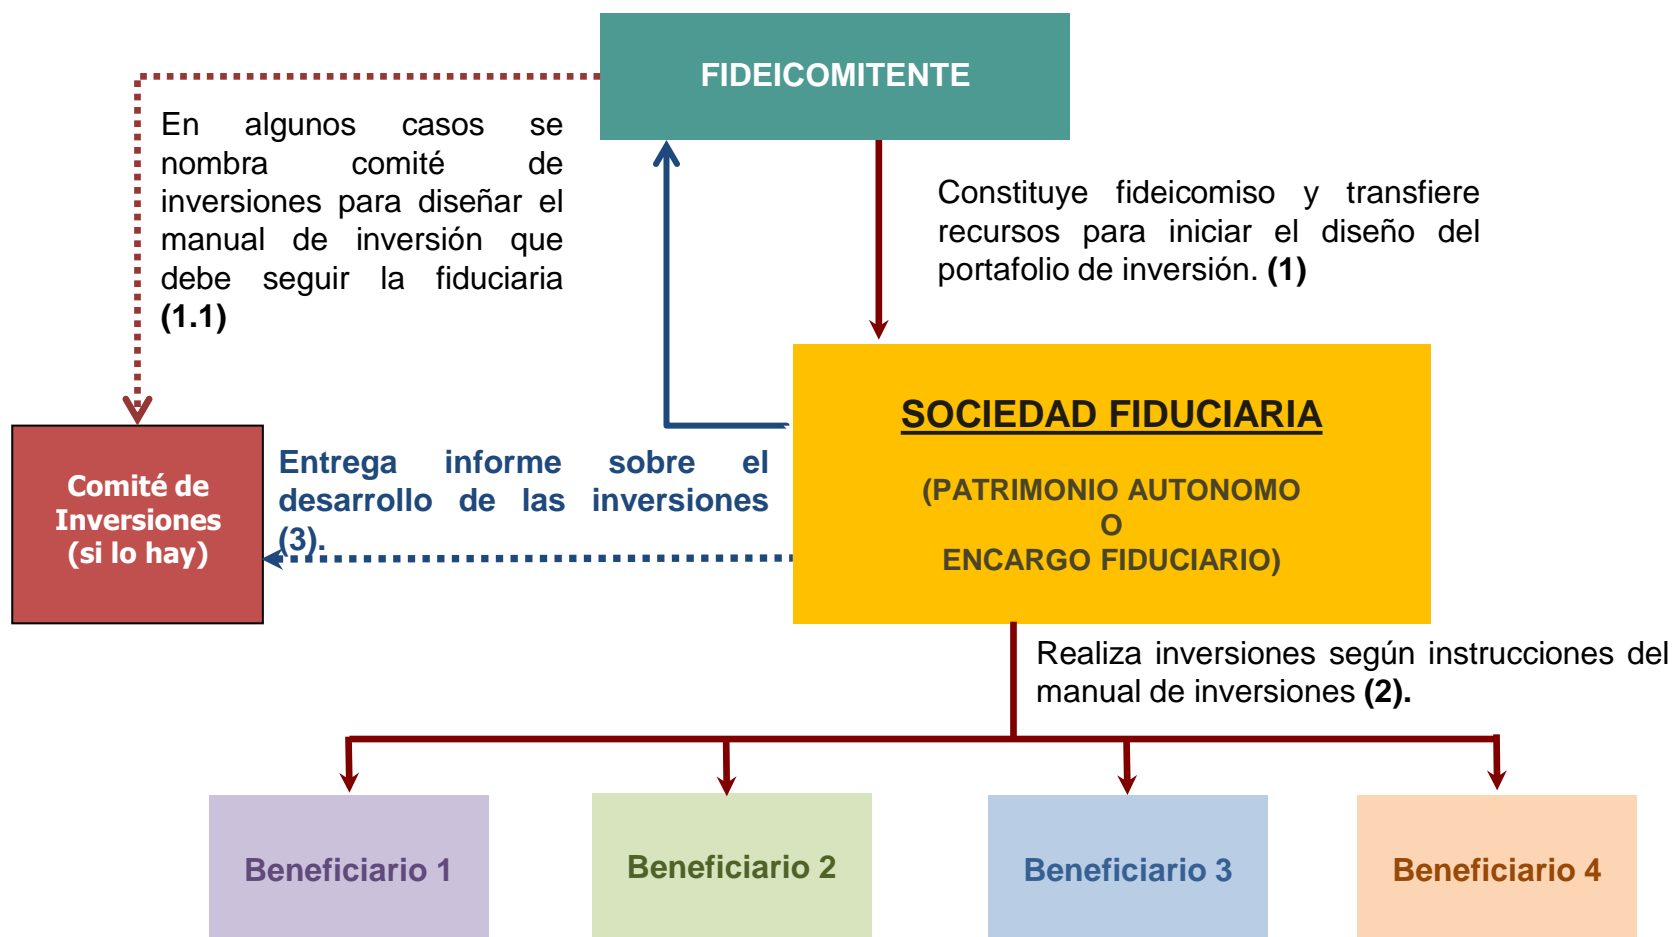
FIDEICOMITENTE

En algunos casos se nombra comité de inversiones para diseñar el manual de inversión que debe seguir la fiduciaria **(1.1)**

Constituye fideicomiso y transfiere recursos para iniciar el diseño del portafolio de inversión. **(1)**

Comité de Inversiones (si lo hay)

Entrega informe sobre el desarrollo de las inversiones (3).

SOCIEDAD FIDUCIARIA

(PATRIMONIO AUTONOMO O ENCARGO FIDUCIARIO)

Realiza inversiones según instrucciones del manual de inversiones **(2).**

Beneficiario 1

Beneficiario 2

Beneficiario 3

Beneficiario 4